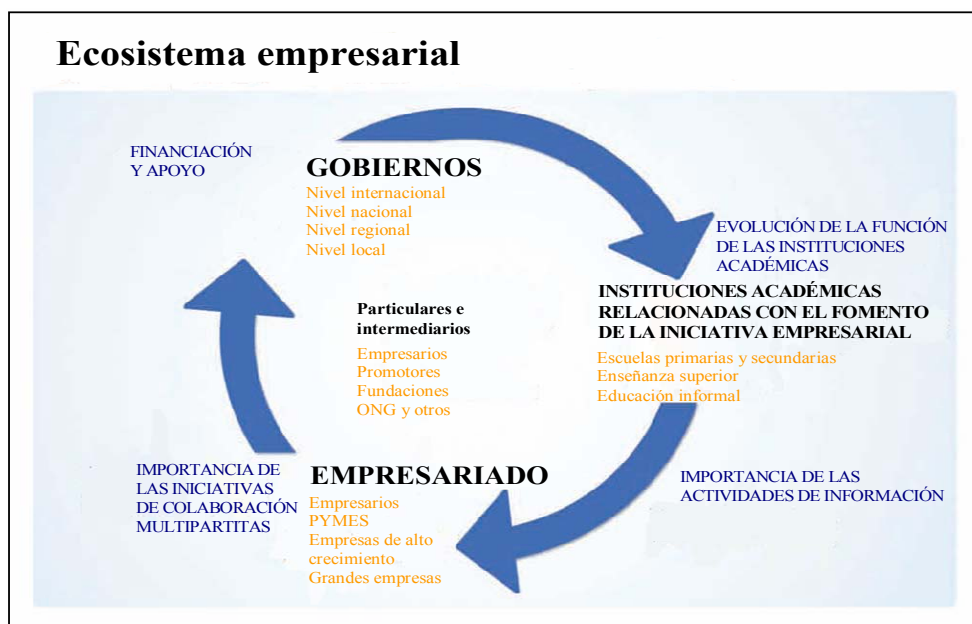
Ecosistema empresarial

FINANCIACIÓN Y APOYO

GOBIERNOS
Nivel internacional
Nivel nacional
Nivel regional
Nivel local

EVOLUCIÓN DE LA FUNCIÓN DE LAS INSTITUCIONES ACADÉMICAS

INSTITUCIONES ACADÉMICAS RELACIONADAS CON EL FOMENTO DE LA INICIATIVA EMPRESARIAL
Escuelas primarias y secundarias
Enseñanza superior
Educación informal

Particulares e intermediarios
Empresarios
Promotores
Fundaciones
ONG y otros

IMPORTANCIA DE LAS ACTIVIDADES DE INFORMACIÓN

IMPORTANCIA DE LAS INICIATIVAS DE COLABORACIÓN MULTIPARTITAS

EMPRESARIADO
Empresarios
PYMES
Empresas de alto crecimiento
Grandes empresas